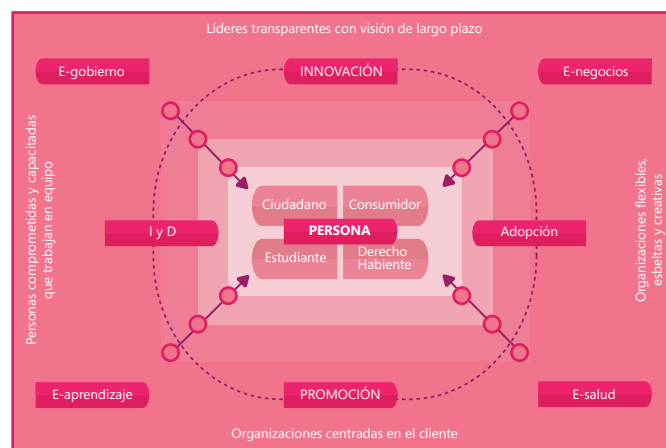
Líderes transparentes con visión de largo plazo

E-gobierno

INNOVACIÓN

E-negocios

Personas comprometidas y capacitadas que trabajan en equipo

Organizaciones flexibles, esbeltas y creativas

I y D

Ciudadano

Consumidor

PERSONA

Estudiante

Derecho Habiente

Adopción

E-aprendizaje

PROMOCIÓN

E-salud

Organizaciones centradas en el cliente